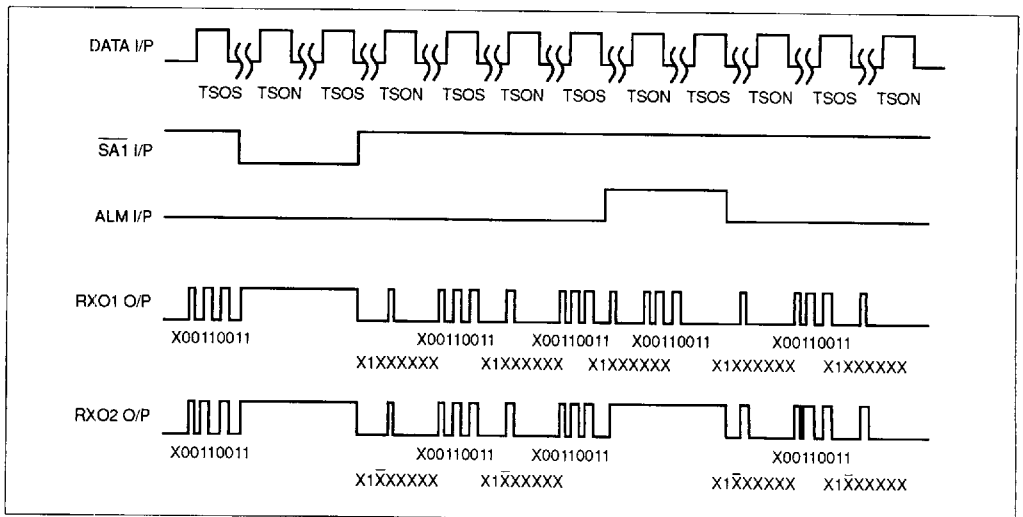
DATA I/P

TSOS TSON TSOS TSON TSOS TSON TSOS TSON TSOS TSON TSOS TSON

$\overline{SA1}$ I/P

ALM I/P

RXO1 O/P

X00110011

X00110011 X00110011 X00110011 X00110011

X1XXXXXX X1XXXXXX X1XXXXXX X1XXXXXX X1XXXXXX

RXO2 O/P

X00110011

X00110011 X00110011 X00110011

X1$\bar{X}$XXXXX X1$\bar{X}$XXXXX X1$\bar{X}$XXXXX X1$\bar{X}$XXXXX